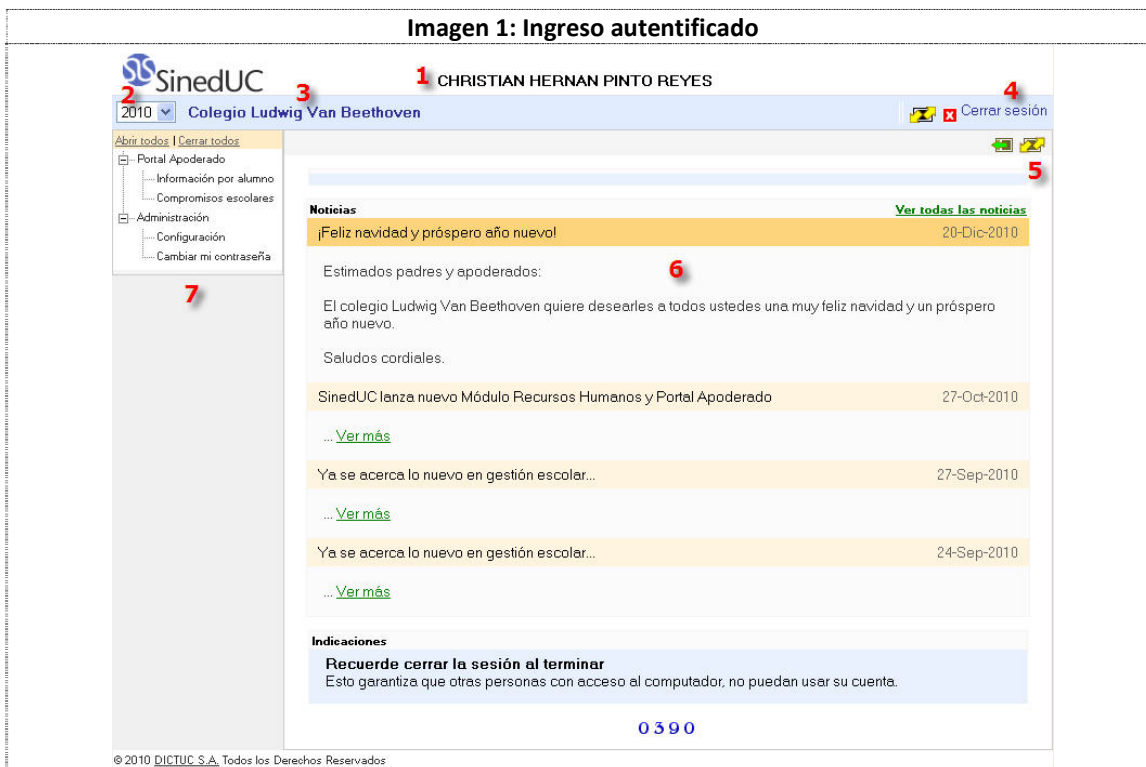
Imagen 1: Ingreso autentificado

SinedUC

1 CHRISTIAN HERNAN PINTO REYES

2 2010 3 Colegio Ludwig Van Beethoven

4 Cerrar sesión

Abrir todos | Cerrar todos

Portal Apoderado
Información por alumno
Compromisos escolares
Administración
Configuración
Cambiar mi contraseña

7

5

Noticias

Ver todas las noticias

¡Feliz navidad y próspero año nuevo! 20-Dic-2010

Estimados padres y apoderados: 6

El colegio Ludwig Van Beethoven quiere desearles a todos ustedes una muy feliz navidad y un próspero año nuevo.

Saludos cordiales.

SinedUC lanza nuevo Módulo Recursos Humanos y Portal Apoderado 27-Oct-2010

... Ver más

Ya se acerca lo nuevo en gestión escolar... 27-Sep-2010

... Ver más

Ya se acerca lo nuevo en gestión escolar... 24-Sep-2010

... Ver más

Indicaciones

Recuerde cerrar la sesión al terminar
Esto garantiza que otras personas con acceso al computador, no puedan usar su cuenta.

0390

© 2010 DICTUC S.A. Todos los Derechos Reservados